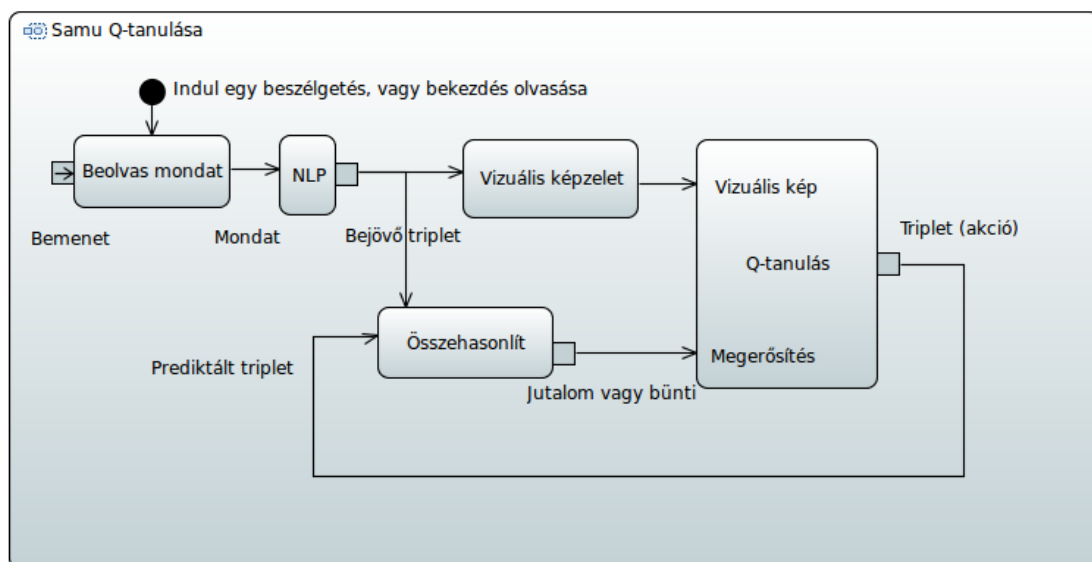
Samu Q-tanulása

Indul egy beszélgetés, vagy bekezdés olvasása

Beolvas mondat

NLP

Vizuális képzelet

Vizuális kép

Bemenet

Mondat

Bejövő triplet

Triplet (akció)

Q-tanulás

Összehasonlít

Prediktált triplet

Megerősítés

Jutalom vagy bünti